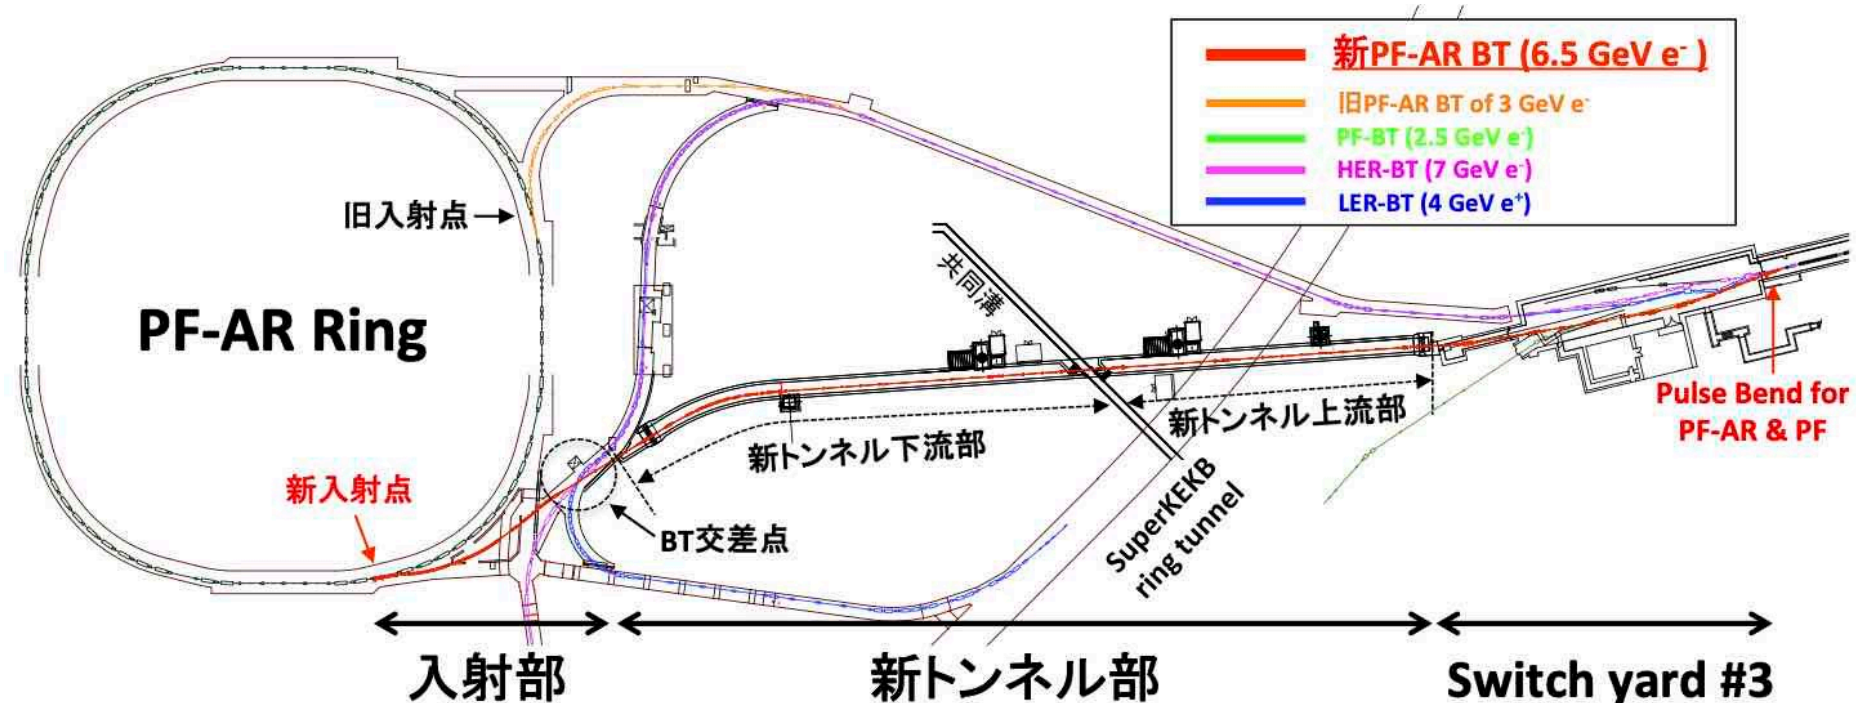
新PF-AR BT (6.5 GeV $e^-$ )
旧PF-AR BT of 3 GeV $e^-$
PF-BT (2.5 GeV $e^-$)
HER-BT (7 GeV $e^-$)
LER-BT (4 GeV $e^+$)

旧入射点

PF-AR Ring

共同溝

新トンネル上流部

新トンネル下流部

Pulse Bend for PF-AR & PF

新入射点

BT交差点

SuperKEKB ring tunnel

入射部

新トンネル部

Switch yard #3